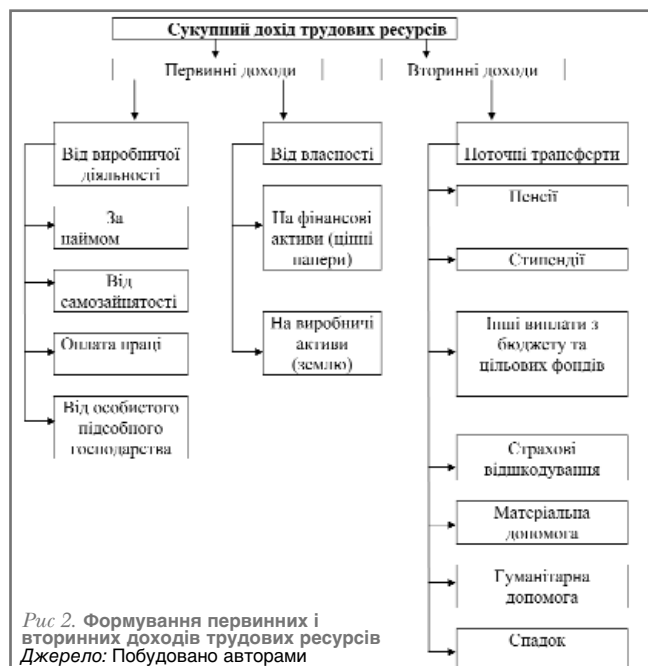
Сукупний дохід трудових ресурсів

Первинні доходи

Вторинні доходи

Від виробничої діяльності

За наймом

Від самозайнятості

Оплата праці

Від особистого підсобного господарства

Від власності

На фінансові активи (цінні папери)

На виробничі активи (землю)

Поточні трансферти

Пенсії

Стипендії

Інші виплати з бюджету та цільових фондів

Страхові відшкодування

Матеріальна допомога

Гуманітарна допомога

Спадок

*Рис 2.* **Формування первинних і вторинних доходів трудових ресурсів**
*Джерело:* Побудовано авторами